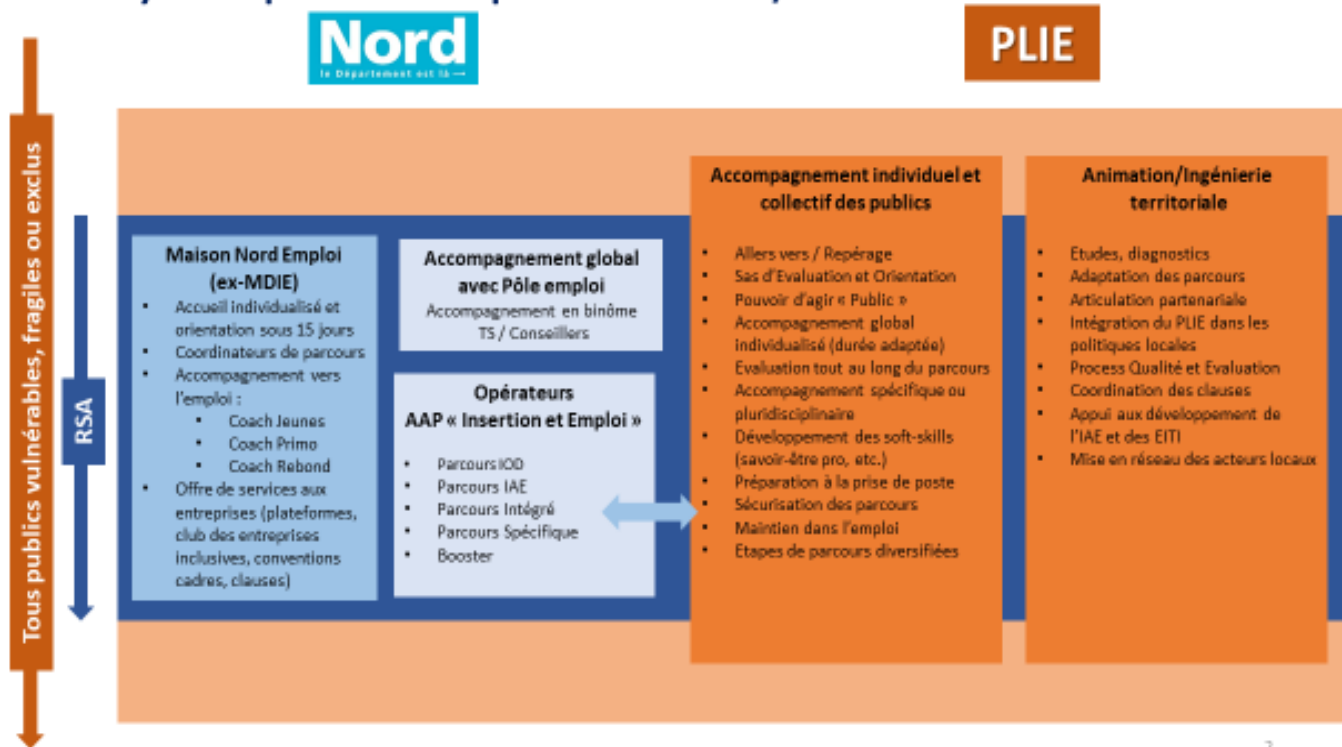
Nord
le Département est là

PLIE

Tous publics vulnérables, fragiles ou exclus

RSA

Maison Nord Emploi (ex-MDIE)
- Accueil individualisé et orientation sous 15 jours
- Coordinateurs de parcours
- Accompagnement vers l'emploi :
  - Coach Jeunes
  - Coach Primo
  - Coach Rebond
- Offre de services aux entreprises (plateformes, club des entreprises inclusives, conventions cadres, clauses)

Accompagnement global avec Pôle emploi
Accompagnement en binôme TS / Conseillers

Opérateurs AAP « Insertion et Emploi »
- Parcours IOD
- Parcours IAE
- Parcours Intégré
- Parcours Spécifique
- Booster

Accompagnement individuel et collectif des publics
- Allers vers / Repérage
- Sas d'Evaluation et Orientation
- Pouvoir d'agir « Public »
- Accompagnement global individualisé (durée adaptée)
- Evaluation tout au long du parcours
- Accompagnement spécifique ou pluridisciplinaire
- Développement des soft-skills (savoir-être pro, etc.)
- Préparation à la prise de poste
- Sécurisation des parcours
- Maintien dans l'emploi
- Etapes de parcours diversifiées

Animation/Ingénierie territoriale
- Etudes, diagnostics
- Adaptation des parcours
- Articulation partenariale
- Intégration du PLIE dans les politiques locales
- Process Qualité et Evaluation
- Coordination des clauses
- Appui aux développement de l'IAE et des EITI
- Mise en réseau des acteurs locaux